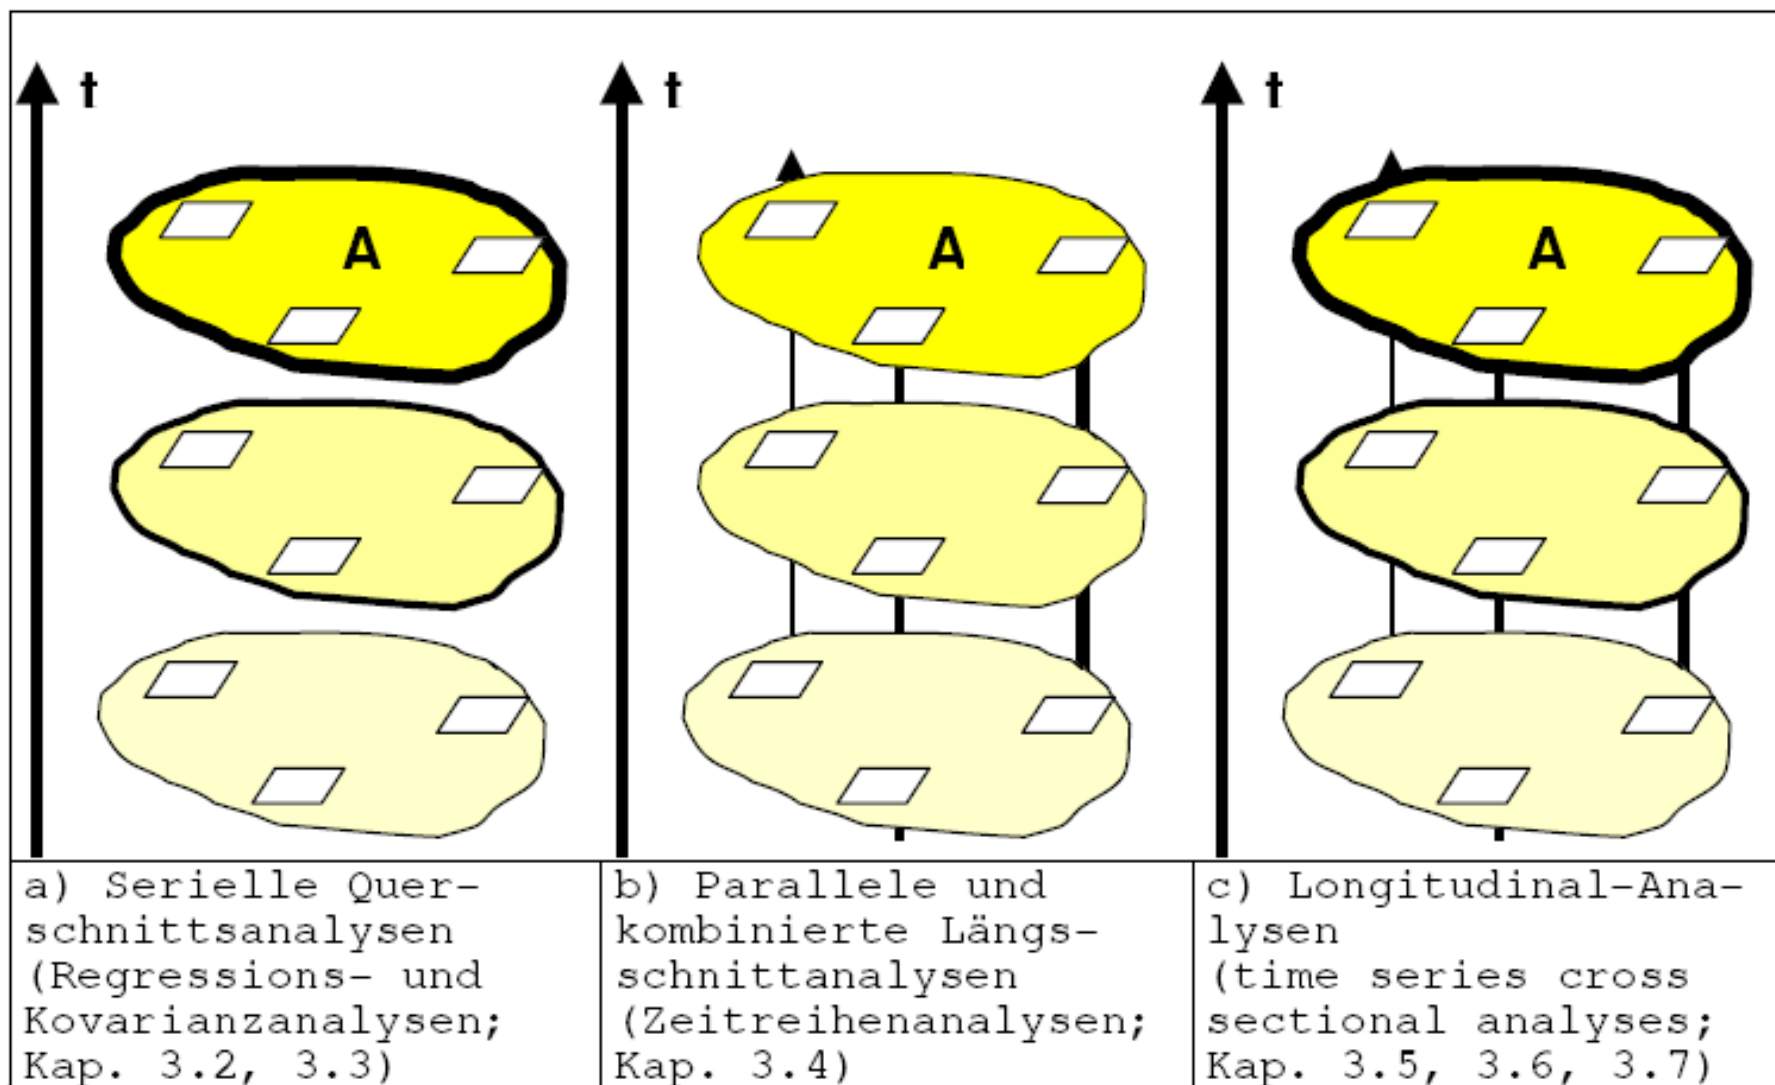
t

A

t

A

t

A

| a) Serielle Querschnittsanalysen (Regressions- und Kovarianzanalysen; Kap. 3.2, 3.3) | b) Parallele und kombinierte Längsschnittanalysen (Zeitreihenanalysen; Kap. 3.4) | c) Longitudinal-Analysen (time series cross sectional analyses; Kap. 3.5, 3.6, 3.7) |
|---|---|---|